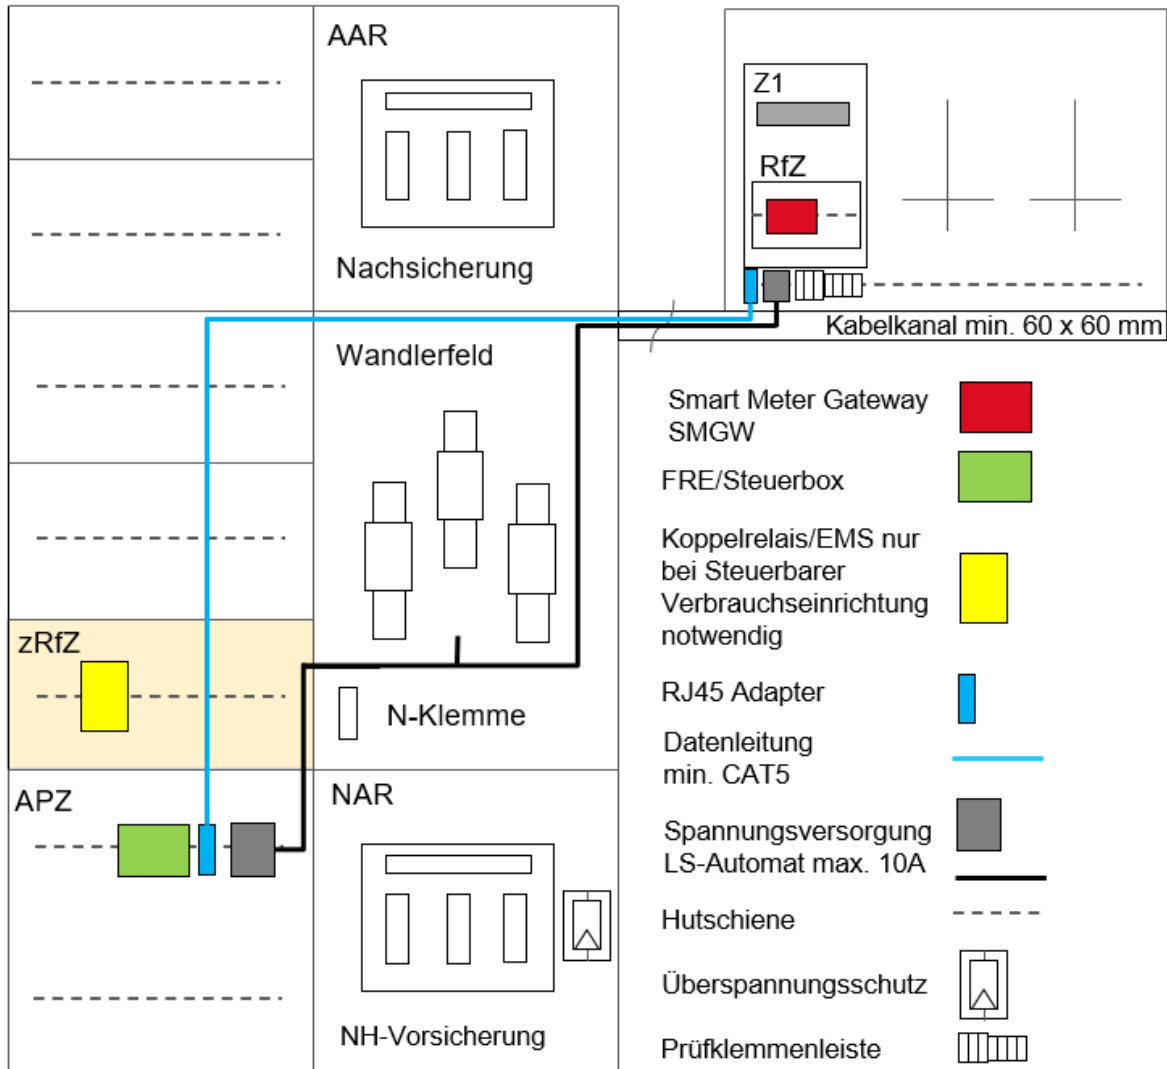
AAR

Nachsicherung

Z1

RfZ

Kabelkanal min. 60 x 60 mm

Wandlerfeld

zRfZ

N-Klemme

APZ

NAR

NH-Vorsicherung

Smart Meter Gateway SMGW

FRE/Steuerbox

Koppelrelais/EMS nur bei Steuerbarer Verbrauchseinrichtung notwendig

RJ45 Adapter

Datenleitung min. CAT5

Spannungsversorgung LS-Automat max. 10A

Hutschiene

Überspannungsschutz

Prüfklemmenleiste